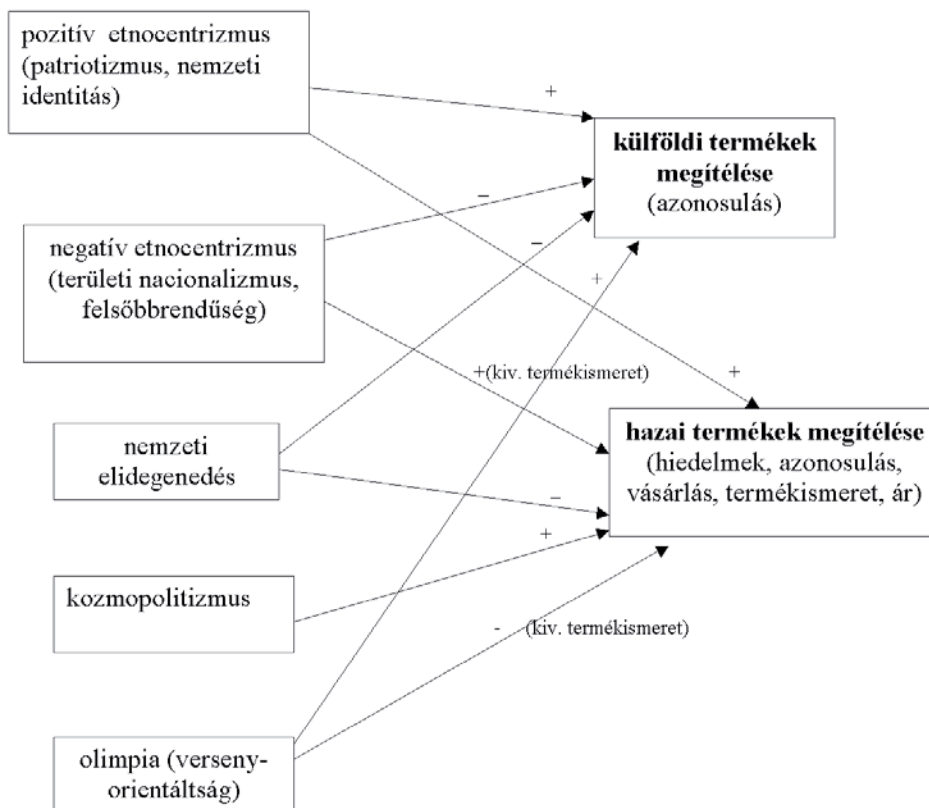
pozitív etnocentrizmus (patriotizmus, nemzeti identitás)

+

külföldi termékek megítélése
(azonosulás)

–

negatív etnocentrizmus (területi nacionalizmus, felsőbbrendűség)

–

+

+(kiv. termékismeret)

+

nemzeti elidegenedés

hazai termékek megítélése
(hiedelmek, azonosulás, vásárlás, termékismeret, ár)

–

+

kozmopolitizmus

- (kiv. termékismeret)

olimpia (verseny-orientáltság)